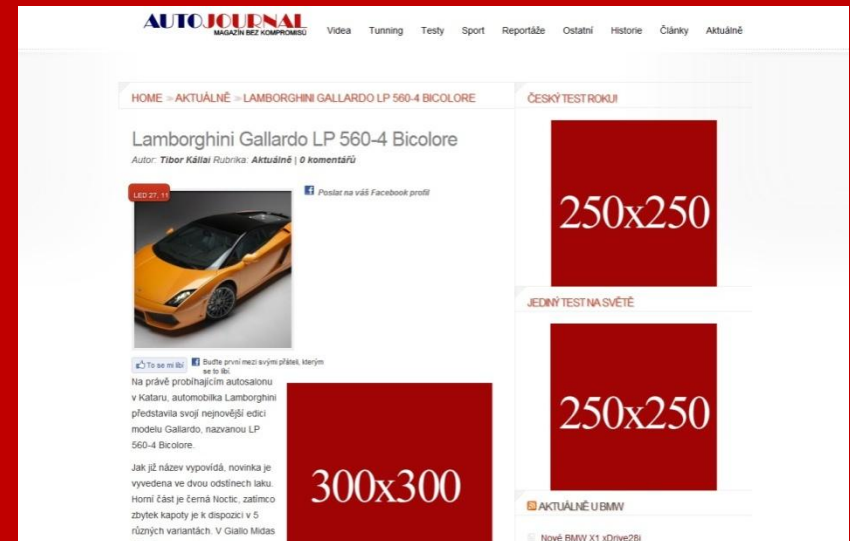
AUTOJOURNAL
MAGAZÍN BEZ KOMPROMISŮ

Videa Tunning Testy Sport Reportáže Ostatní Historie Články Aktuálně

HOME » AKTUÁLNĚ » LAMBORGHINI GALLARDO LP 560-4 BICOLORE

Lamborghini Gallardo LP 560-4 Bicolore

Autor: Tibor Kállai Rubrika: Aktuálně | 0 komentářů

LED 27, 11

Poslat na váš Facebook profil

To se mi líbí Buďte první mezi svými přáteli, kterým se to líbí.

Na právě probíhajícím autosalonu v Kataru, automobilka Lamborghini představila svojí nejnovější edici modelu Gallardo, nazvanou LP 560-4 Bicolore.

Jak již název vypovídá, novinka je vyvedena ve dvou odstínech laku. Horní část je černá Noctic, zatímco zbytek kapoty je k dispozici v 5 různých variantách. V Giallo Midas

300x300

ČESKÝ TEST ROKU!

250x250

JEDINÝ TEST NA SVĚTĚ

250x250

AKTUÁLNĚ U BMW

Nové BMW X1 xDrive28i